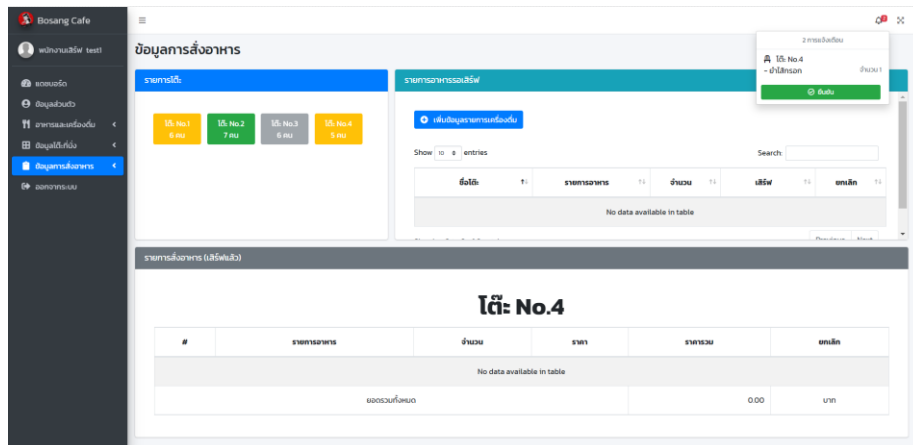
Bosang Cafe

พนักงานเสิร์ฟ test1

แดชบอร์ด
ข้อมูลส่วนตัว
อาหารและเครื่องดื่ม
ข้อมูลโต๊ะที่นั่ง
ข้อมูลการสั่งอาหาร
ออกจากระบบ

ข้อมูลการสั่งอาหาร

2 การแจ้งเตือน

โต๊ะ No.4
- ยำไส้กรอก จำนวน 1

ยืนยัน

รายการโต๊ะ

โต๊ะ No.1
6 คน

โต๊ะ No.2
7 คน

โต๊ะ No.3
6 คน

โต๊ะ No.4
5 คน

รายการอาหารรอเสิร์ฟ

เพิ่มข้อมูลรายการเครื่องดื่ม

Show 10 entries

Search:

| ชื่อโต๊ะ | รายการอาหาร | จำนวน | เสิร์ฟ | ยกเลิก |
|---|---|---|---|---|
| No data available in table | | | | |

Previous Next

รายการสั่งอาหาร (เสิร์ฟแล้ว)

โต๊ะ No.4

| # | รายการอาหาร | จำนวน | ราคา | ราคารวม | ยกเลิก |
|---|---|---|---|---|---|
| No data available in table | | | | | |
| | ยอดรวมทั้งหมด | | | 0.00 | บาท |